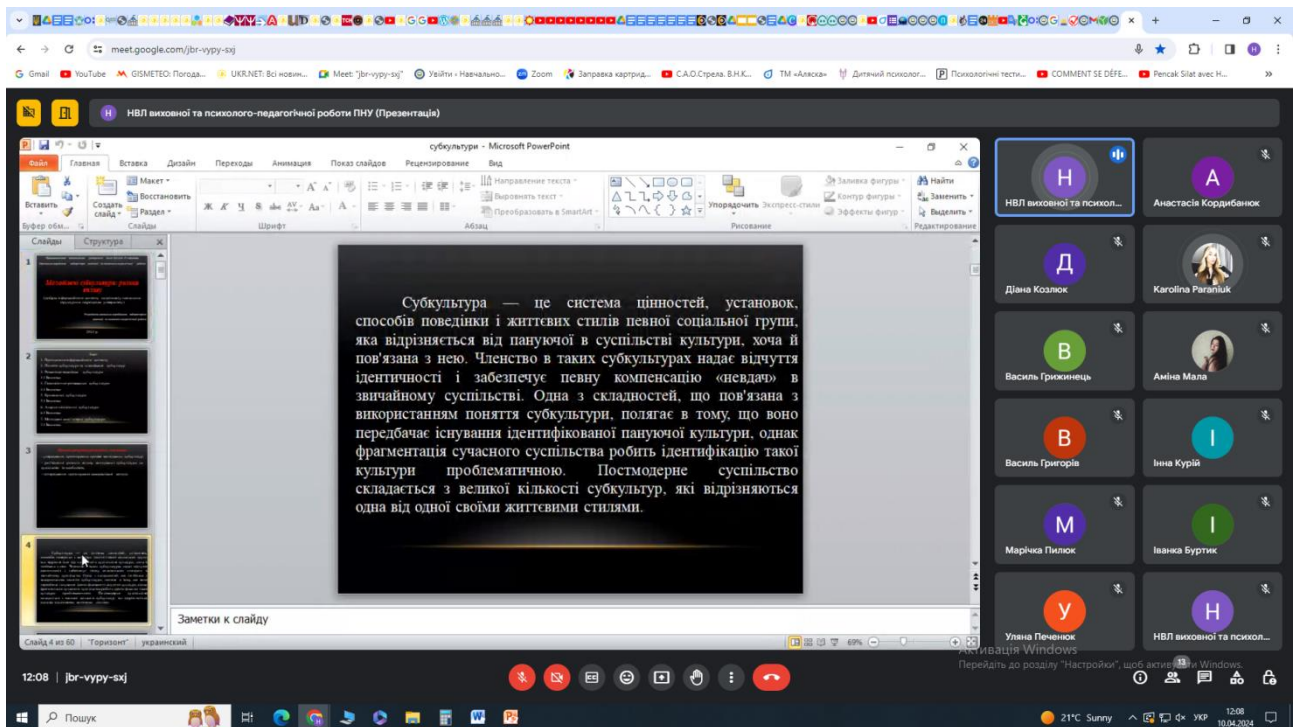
meet.google.com/jbr-vypy-sxj

Gmail YouTube GISMETEO: Погода... UKR.NET: Всі новин... Meet: "jbr-vypy-sxj" Увійти › Навчально... Zoom Заправка картрид... С.А.О.Стрела. В.Н.К... ТМ «Аляска» Дитячий психолог... Психологічні тести... COMMENT SE DÉFE... Pencak Silat avec H...

НВЛ виховної та психолого-педагогічної роботи ПНУ (Презентація)

субкультури - Microsoft PowerPoint

Файл Главная Вставка Дизайн Переходы Анимация Показ слайдов Рецензирование Вид

Вставить Создать слайд Макет Восстановить Раздел Буфер обм... Слайды Шрифт Абзац Направление текста Выровнять текст Преобразовать в SmartArt Упорядочить Экспресс-стили Заливка фигуры Контур фигуры Эффекты фигур Рисование Найти Заменить Выделить Редактирование

Слайды Структура

Субкультура — це система цінностей, установок, способів поведінки і життєвих стилів певної соціальної групи, яка відрізняється від пануючої в суспільстві культури, хоча й пов'язана з нею. Членство в таких субкультурах надає відчуття ідентичності і забезпечує певну компенсацію «невдач» в звичайному суспільстві. Одна з складностей, що пов'язана з використанням поняття субкультури, полягає в тому, що воно передбачає існування ідентифікованої пануючої культури, однак фрагментація сучасного суспільства робить ідентифікацію такої культури проблематичною. Постмодерне суспільство складається з великої кількості субкультур, які відрізняються одна від одної своїми життєвими стилями.

Заметки к слайду

Слайд 4 из 60 "Горизонт" украинский 69%

НВЛ виховної та психол... Анастасія Кордибанюк Діана Козлюк Karolina Paraniuk Василь Грижинець Аміна Мала Василь Григорів Інна Курій Марічка Пилюк Іванка Буртик Уляна Печенюк НВЛ виховної та психол...

Активація Windows
Перейдіть до розділу "Настройки", щоб активувати Windows.

12:08 | jbr-vypy-sxj

Пошук 21°C Sunny УКР 12:08 10.04.2024